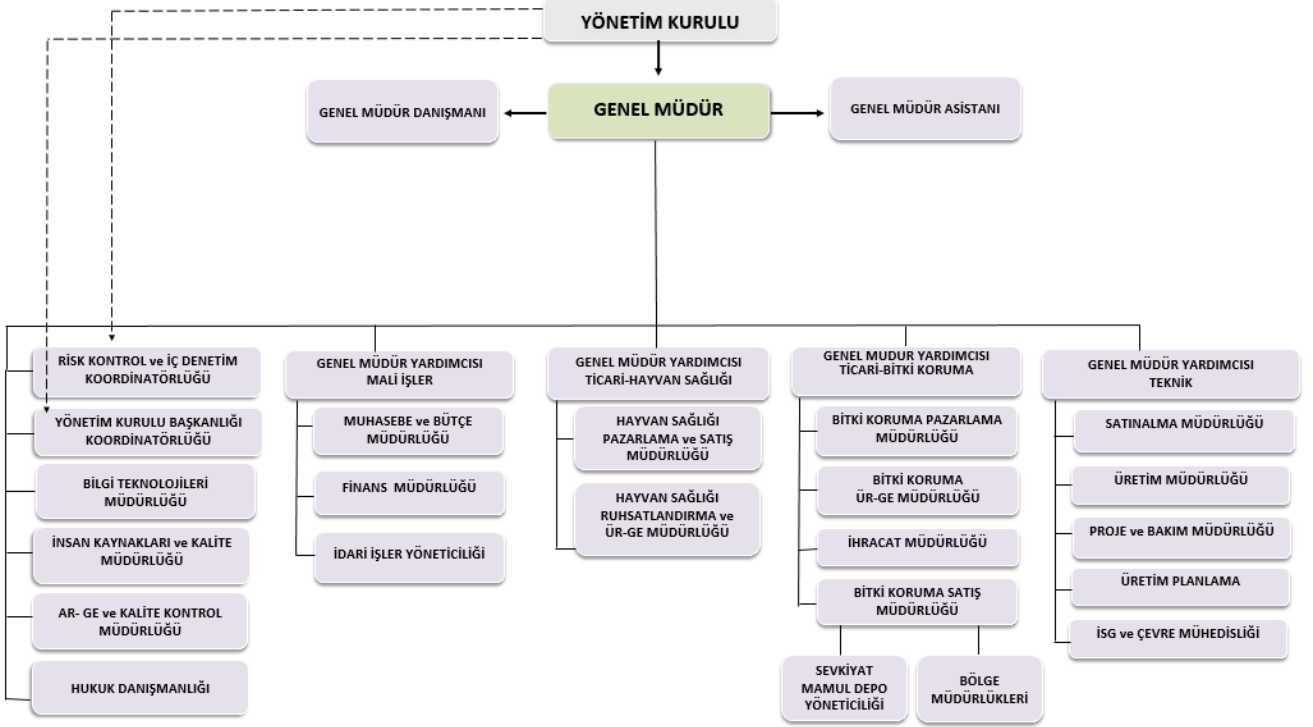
YÖNETİM KURULU

GENEL MÜDÜR DANIŞMANI

GENEL MÜDÜR

GENEL MÜDÜR ASİSTANI

RİSK KONTROL ve İÇ DENETİM KOORDİNATÖRLÜĞÜ

YÖNETİM KURULU BAŞKANLIĞI KOORDİNATÖRLÜĞÜ

BİLGİ TEKNOLOJİLERİ MÜDÜRLÜĞÜ

İNSAN KAYNAKLARI ve KALİTE MÜDÜRLÜĞÜ

AR- GE ve KALİTE KONTROL MÜDÜRLÜĞÜ

HUKUK DANIŞMANLIĞI

GENEL MÜDÜR YARDIMCISI MALİ İŞLER

MUHASEBE ve BÜTÇE MÜDÜRLÜĞÜ

FİNANS MÜDÜRLÜĞÜ

İDARİ İŞLER YÖNETİCİLİĞİ

GENEL MÜDÜR YARDIMCISI TİCARİ-HAYVAN SAĞLIĞI

HAYVAN SAĞLIĞI PAZARLAMA ve SATIŞ MÜDÜRLÜĞÜ

HAYVAN SAĞLIĞI RUHSATLANDIRMA ve ÜR-GE MÜDÜRLÜĞÜ

GENEL MUDUR YARDIMCISI TİCARİ-BİTKİ KORUMA

BİTKİ KORUMA PAZARLAMA MÜDÜRLÜĞÜ

BİTKİ KORUMA ÜR-GE MÜDÜRLÜĞÜ

İHRACAT MÜDÜRLÜĞÜ

BİTKİ KORUMA SATIŞ MÜDÜRLÜĞÜ

SEVKİYAT MAMUL DEPO YÖNETİCİLİĞİ

BÖLGE MÜDÜRLÜKLERİ

GENEL MÜDÜR YARDIMCISI TEKNİK

SATINALMA MÜDÜRLÜĞÜ

ÜRETİM MÜDÜRLÜĞÜ

PROJE ve BAKIM MÜDÜRLÜĞÜ

ÜRETİM PLANLAMA

İSG ve ÇEVRE MÜHEDİSLİĞİ